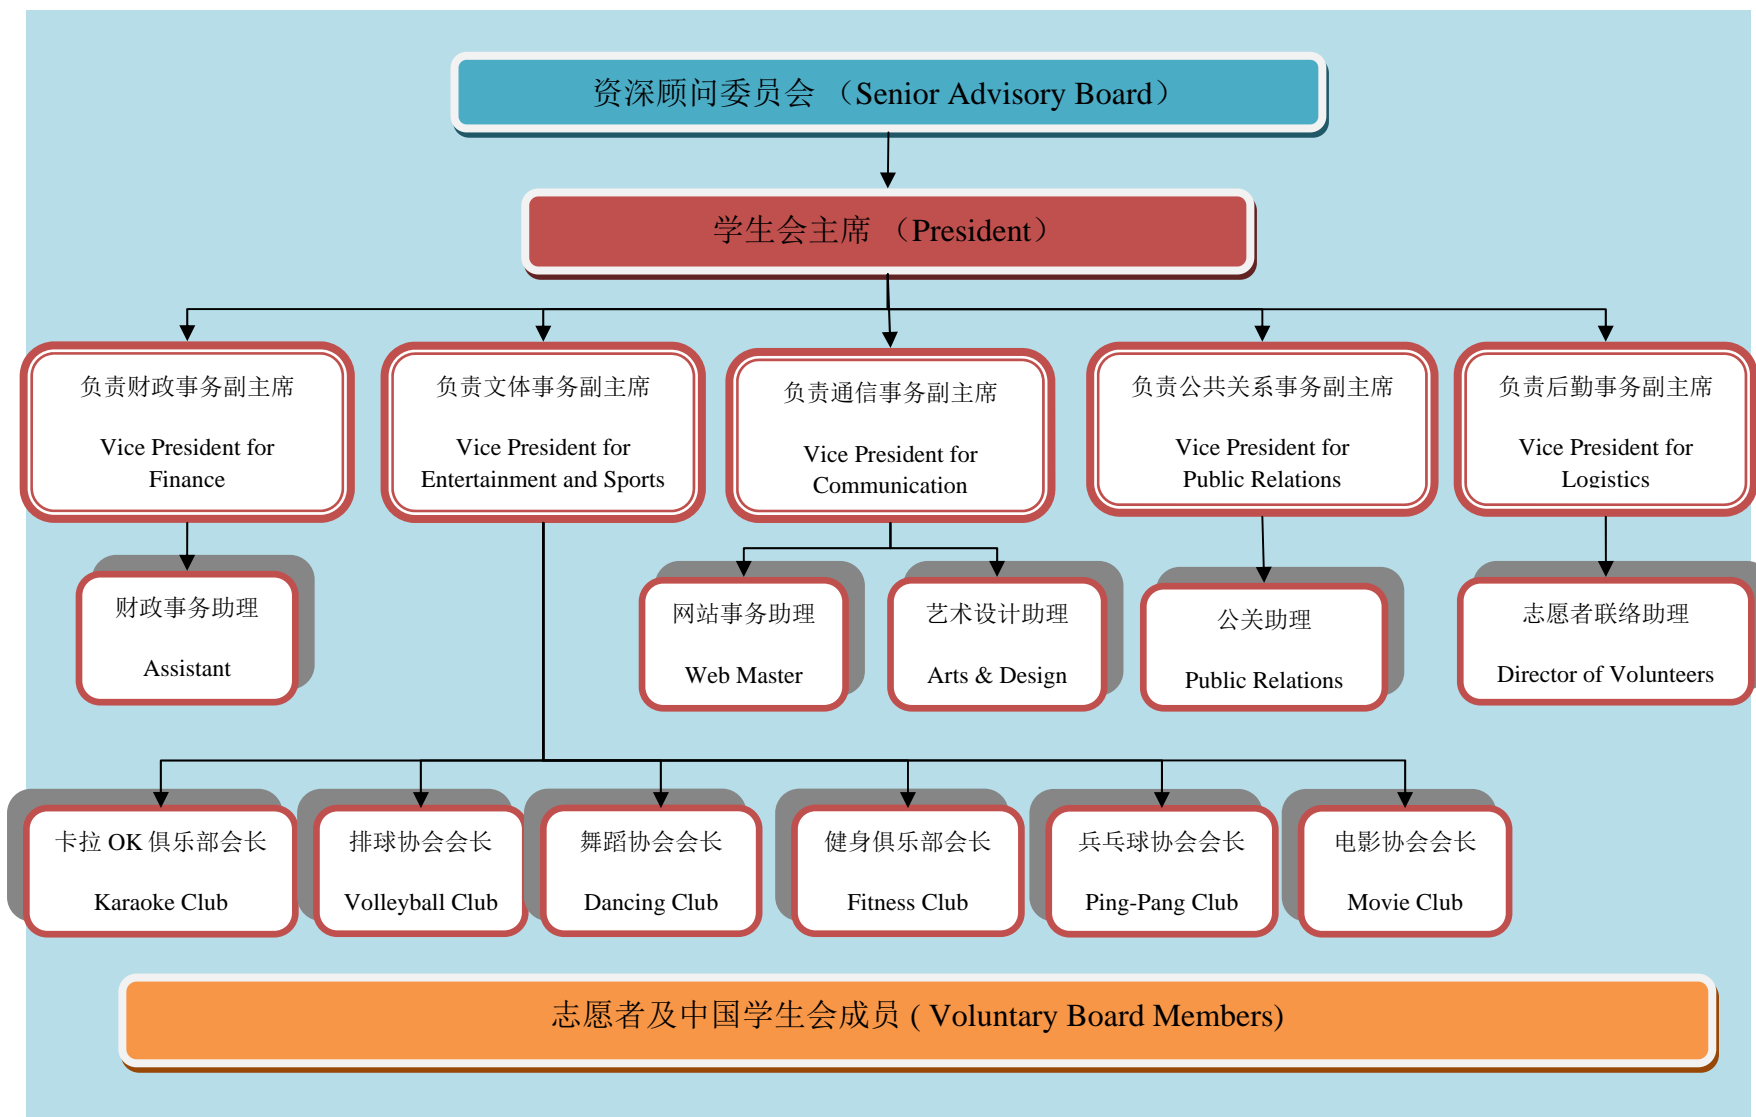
资深顾问委员会 （Senior Advisory Board）

学生会主席 （President）

负责财政事务副主席

Vice President for Finance

负责文体事务副主席

Vice President for Entertainment and Sports

负责通信事务副主席

Vice President for Communication

负责公共关系事务副主席

Vice President for Public Relations

负责后勤事务副主席

Vice President for Logistics

财政事务助理

Assistant

网站事务助理

Web Master

艺术设计助理

Arts & Design

公关助理

Public Relations

志愿者联络助理

Director of Volunteers

卡拉 OK 俱乐部会长

Karaoke Club

排球协会会长

Volleyball Club

舞蹈协会会长

Dancing Club

健身俱乐部会长

Fitness Club

兵乓球协会会长

Ping-Pang Club

电影协会会长

Movie Club

志愿者及中国学生会成员 ( Voluntary Board Members)